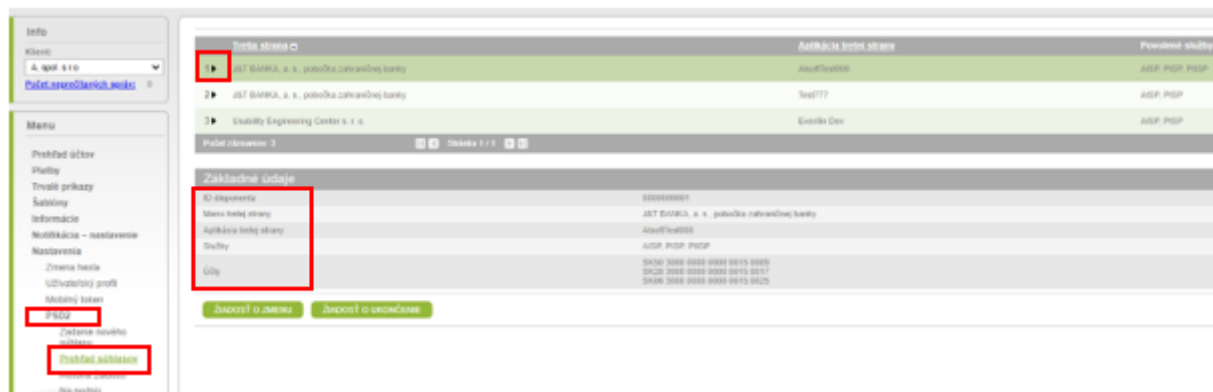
Info

Klient:

A. spol. s r.o.

Počet neprečítaných správ: 0

Menu

Prehľad účtov

Platby

Trvalé príkazy

Šablóny

Informácie

Notifikácie – nastavenie

Nastavenia

Zmena hesla

Užívateľský profil

Mobilný token

PSD2

Zadanie nového súhlasu

Prehľad súhlasov

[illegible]

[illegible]

| Tretia strana | Aplikácia tretej strany | Povolené služby |
|---|---|---|
| 1 J&T BANKA, a. s., pobočka zahraničnej banky | AtsoftTest000 | AISP, PISP, PIISP |
| 2 J&T BANKA, a. s., pobočka zahraničnej banky | Test777 | AISP, PISP |
| 3 Usability Engineering Center s. r. o. | Evertin Dev | AISP, PISP |

Počet záznamov: 3 Stránka 1 / 1

Základné údaje

| | |
|---|---|
| ID disponenta | 0000000001 |
| Meno tretej strany | J&T BANKA, a. s., pobočka zahraničnej banky |
| Aplikácia tretej strany | AtsoftTest000 |
| Služby | AISP, PISP, PIISP |
| Účty | SK50 3000 0000 0000 0015 0009 SK20 3000 0000 0000 0015 0017 SK06 3000 0000 0000 0015 0025 |

ŽIADOSŤ O ZMENU ŽIADOSŤ O UKONČENIE